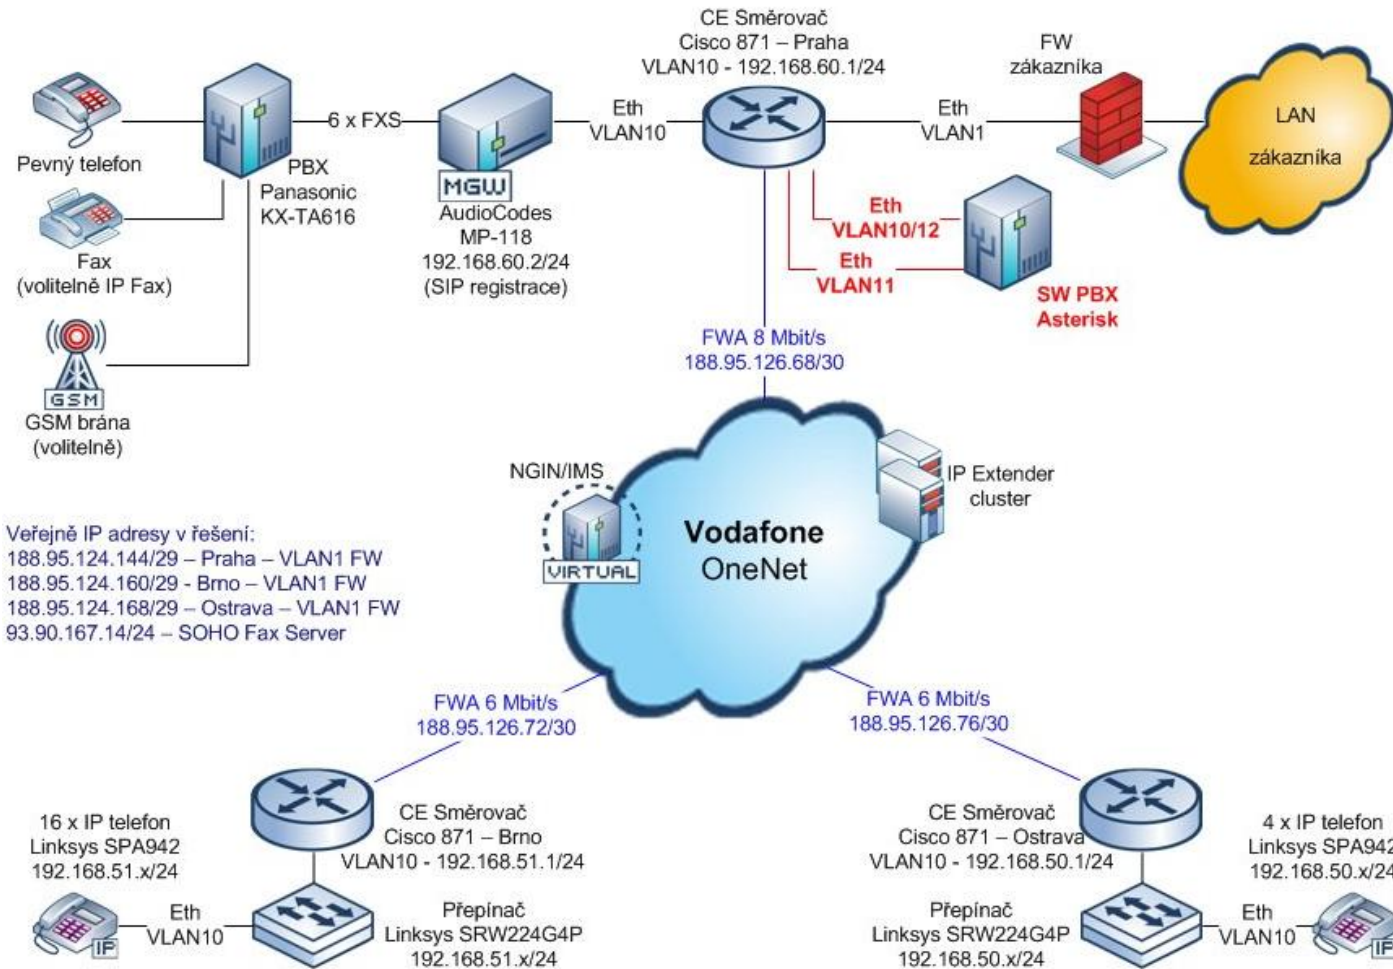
CE Směrovač
Cisco 871 – Praha
VLAN10 - 192.168.60.1/24

FW
zákazníka

LAN
zákazníka

Pevný telefon

PBX
Panasonic
KX-TA616

6 x FXS

MGW
AudioCodes
MP-118
192.168.60.2/24
(SIP registrace)

Eth
VLAN10

Eth
VLAN1

Eth
VLAN10/12

Eth
VLAN11

SW PBX
Asterisk

Fax
(volitelně IP Fax)

GSM
GSM brána
(volitelně)

FWA 8 Mbit/s
188.95.126.68/30

NGIN/IMS

VIRTUAL

IP Extender
cluster

Vodafone
OneNet

Veřejně IP adresy v řešení:
188.95.124.144/29 – Praha – VLAN1 FW
188.95.124.160/29 - Brno – VLAN1 FW
188.95.124.168/29 – Ostrava – VLAN1 FW
93.90.167.14/24 – SOHO Fax Server

FWA 6 Mbit/s
188.95.126.72/30

FWA 6 Mbit/s
188.95.126.76/30

16 x IP telefon
Linksys SPA942
192.168.51.x/24

CE Směrovač
Cisco 871 – Brno
VLAN10 - 192.168.51.1/24

CE Směrovač
Cisco 871 – Ostrava
VLAN10 - 192.168.50.1/24

4 x IP telefon
Linksys SPA942
192.168.50.x/24

IP

Eth
VLAN10

Přepínač
Linksys SRW224G4P
192.168.51.x/24

Přepínač
Linksys SRW224G4P
192.168.50.x/24

Eth
VLAN10

IP